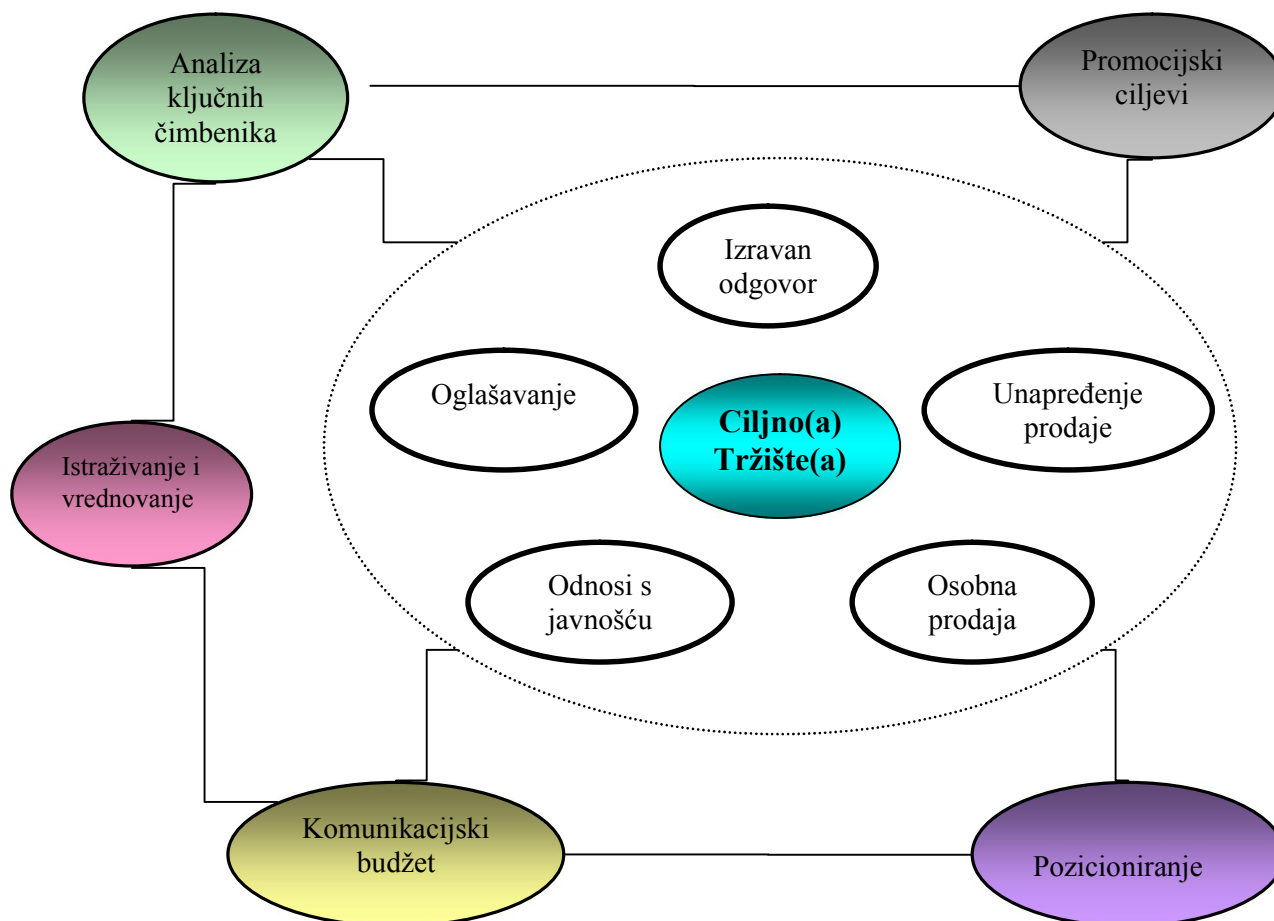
Analiza ključnih čimbenika

Promocijski ciljevi

Izravan odgovor

Oglašavanje

Ciljno(a) Tržište(a)

Unapređenje prodaje

Istraživanje i vrednovanje

Odnosi s javnošću

Osobna prodaja

Komunikacijski budžet

Pozicioniranje